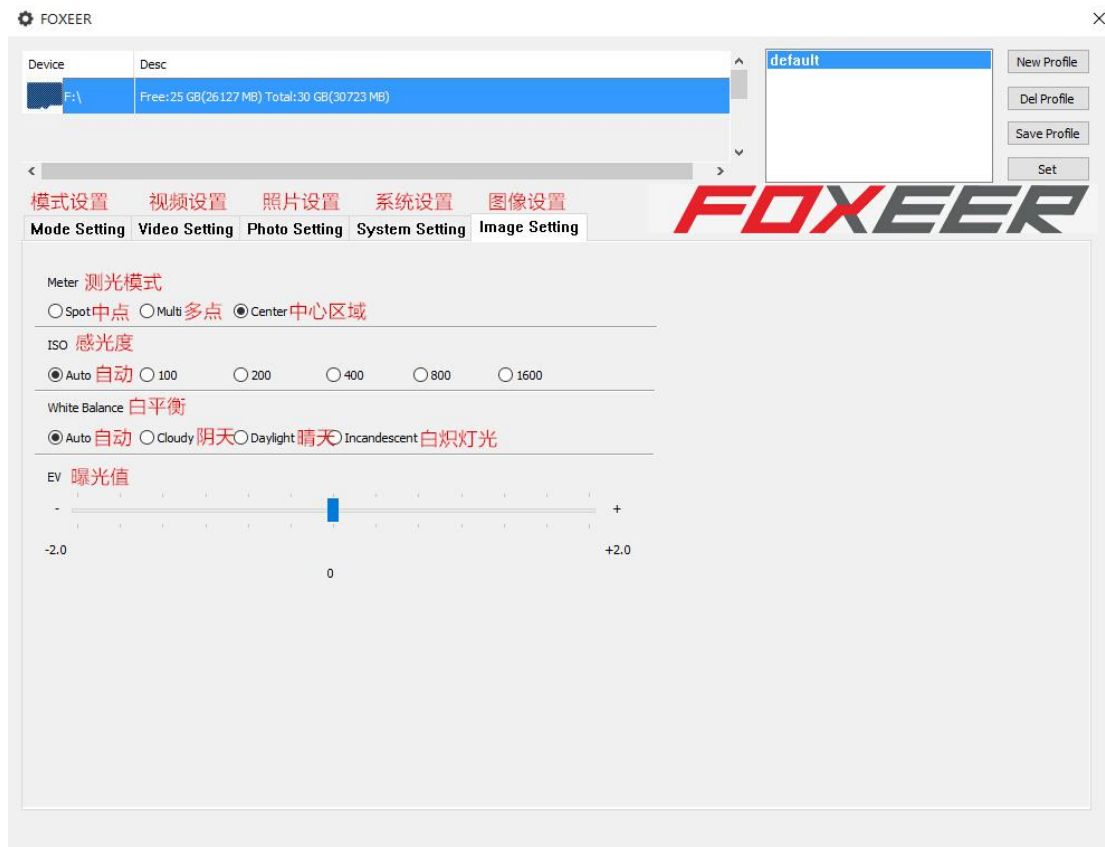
FOXEER

| Device | Desc |
|---|---|
| F:\ | Free:25 GB(26127 MB) Total:30 GB(30723 MB) |

default

New Profile
Del Profile
Save Profile
Set

模式设置 视频设置 照片设置 系统设置 图像设置

Mode Setting Video Setting Photo Setting System Setting Image Setting

FOXEER

Meter 测光模式
Spot 中点 Multi 多点 Center 中心区域

ISO 感光度
Auto 自动 100 200 400 800 1600

White Balance 白平衡
Auto 自动 Cloudy 阴天 Daylight 晴天 Incandescent 白炽灯光

EV 曝光值
- +
-2.0 +2.0
0